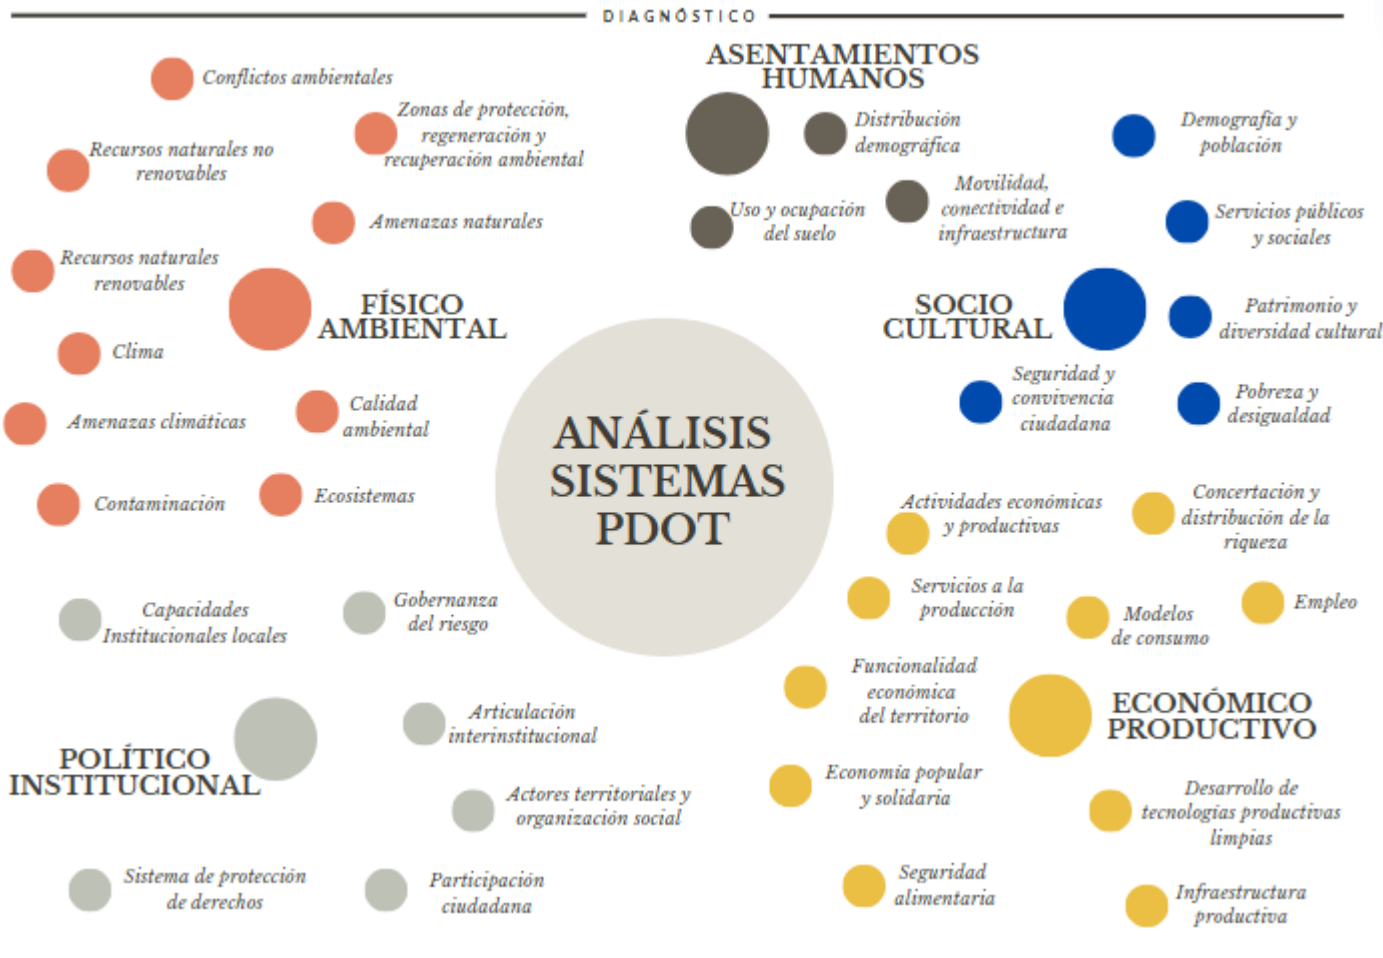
DIAGNÓSTICO

ANÁLISIS SISTEMAS PDOT

FÍSICO AMBIENTAL

Conflictos ambientales

Zonas de protección, regeneración y recuperación ambiental

Recursos naturales no renovables

Amenazas naturales

Recursos naturales renovables

Clima

Calidad ambiental

Amenazas climáticas

Contaminación

Ecosistemas

ASENTAMIENTOS HUMANOS

Distribución demográfica

Uso y ocupación del suelo

Movilidad, conectividad e infraestructura

SOCIO CULTURAL

Demografía y población

Servicios públicos y sociales

Patrimonio y diversidad cultural

Seguridad y convivencia ciudadana

Pobreza y desigualdad

POLÍTICO INSTITUCIONAL

Capacidades Institucionales locales

Gobernanza del riesgo

Articulación interinstitucional

Actores territoriales y organización social

Sistema de protección de derechos

Participación ciudadana

ECONÓMICO PRODUCTIVO

Actividades económicas y productivas

Concertación y distribución de la riqueza

Servicios a la producción

Modelos de consumo

Empleo

Funcionalidad económica del territorio

Economía popular y solidaria

Desarrollo de tecnologías productivas limpias

Seguridad alimentaria

Infraestructura productiva